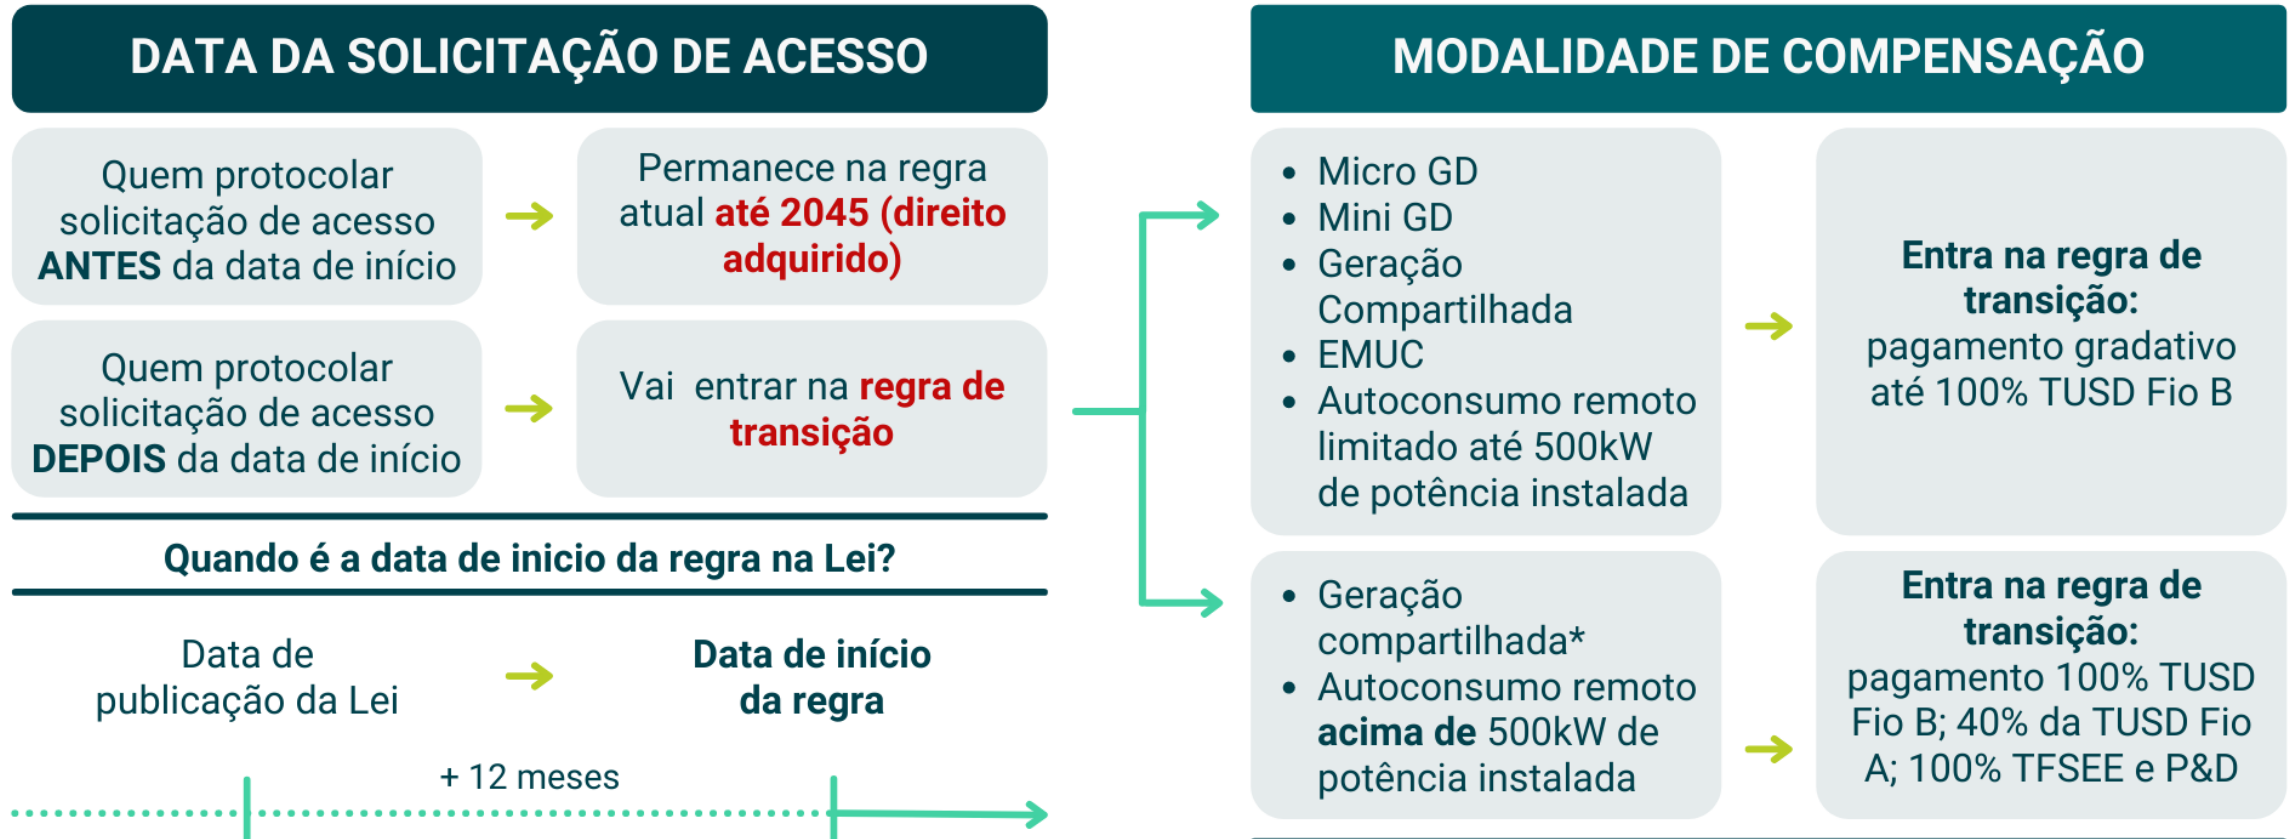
DATA DA SOLICITAÇÃO DE ACESSO

Quem protocolar solicitação de acesso ANTES da data de início

Permanece na regra atual até 2045 (direito adquirido)

Quem protocolar solicitação de acesso DEPOIS da data de início

Vai entrar na regra de transição

Quando é a data de inicio da regra na Lei?

Data de publicação da Lei

Data de início da regra

+ 12 meses

MODALIDADE DE COMPENSAÇÃO

- Micro GD
- Mini GD
- Geração Compartilhada
- EMUC
- Autoconsumo remoto limitado até 500kW de potência instalada

Entra na regra de transição: pagamento gradativo até 100% TUSD Fio B

- Geração compartilhada*
- Autoconsumo remoto acima de 500kW de potência instalada

Entra na regra de transição: pagamento 100% TUSD Fio B; 40% da TUSD Fio A; 100% TFSEE e P&D